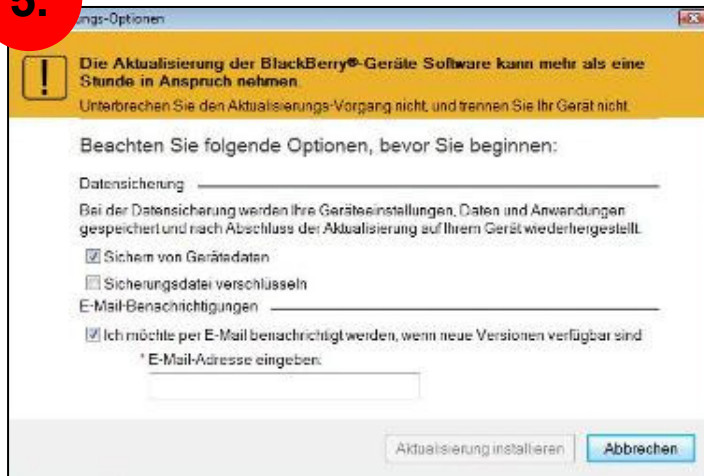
5.

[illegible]ngs-Optionen

Die Aktualisierung der BlackBerry®-Geräte Software kann mehr als eine Stunde in Anspruch nehmen.

Unterbrechen Sie den Aktualisierungs-Vorgang nicht, und trennen Sie Ihr Gerät nicht.

Beachten Sie folgende Optionen, bevor Sie beginnen:

Datensicherung

Bei der Datensicherung werden Ihre Geräteeinstellungen, Daten und Anwendungen gespeichert und nach Abschluss der Aktualisierung auf Ihrem Gerät wiederhergestellt.

Sichern von Gerätedaten

Sicherungsdatei verschlüsseln

E-Mail-Benachrichtigungen

Ich möchte per E-Mail benachrichtigt werden, wenn neue Versionen verfügbar sind

* E-Mail-Adresse eingeben:

Aktualisierung installieren

Abbrechen